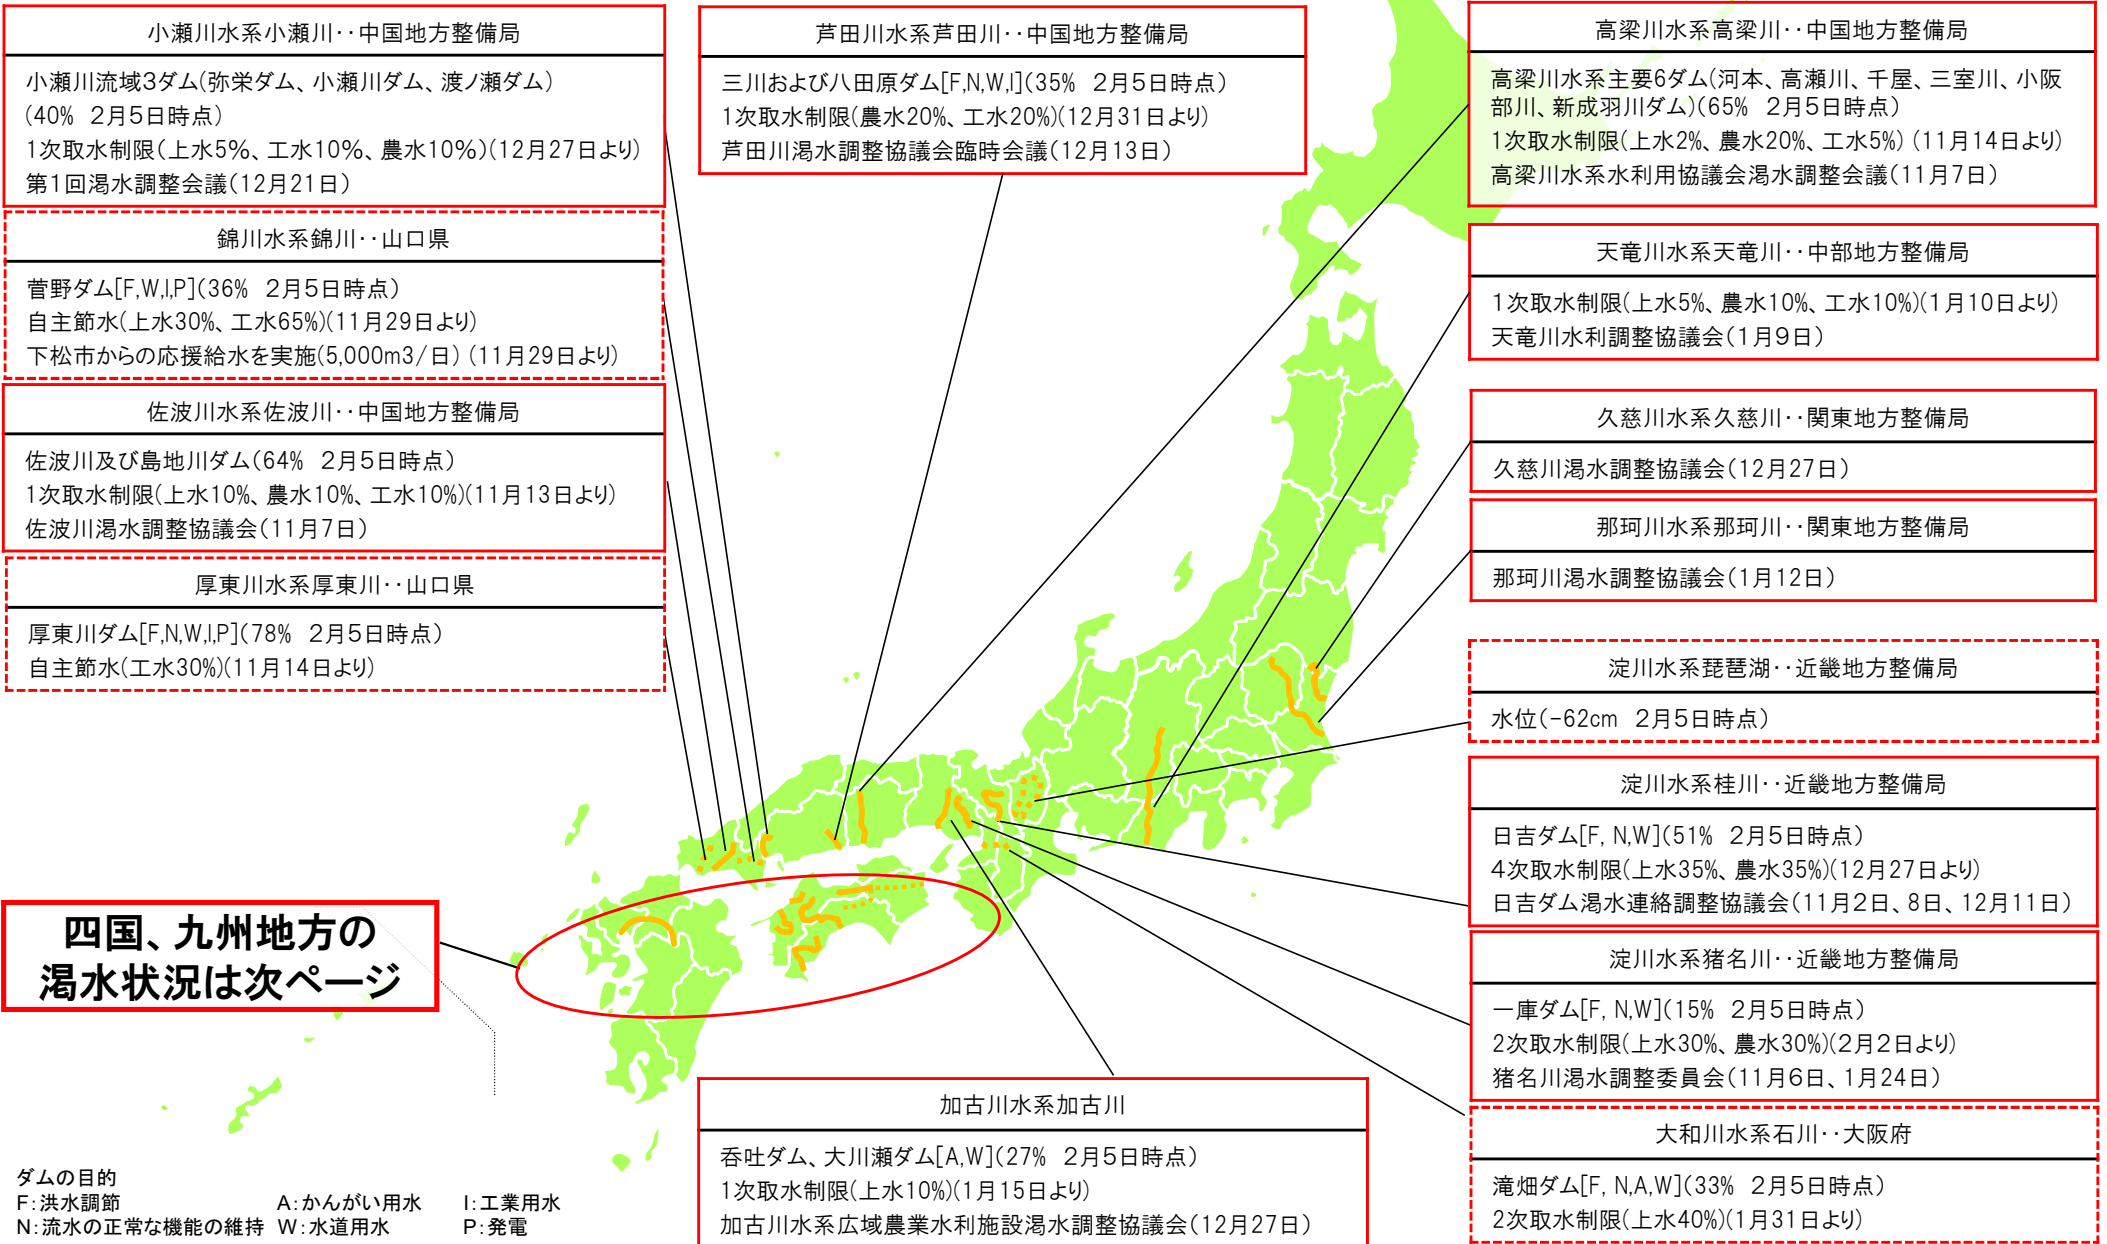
小瀬川水系小瀬川‥中国地方整備局

小瀬川流域3ダム(弥栄ダム、小瀬川ダム、渡ノ瀬ダム)(40% 2月5日時点)
1次取水制限(上水5%、工水10%、農水10%)(12月27日より)
第1回渇水調整会議(12月21日)

錦川水系錦川‥山口県

菅野ダム[F,W,I,P](36% 2月5日時点)
自主節水(上水30%、工水65%)(11月29日より)
下松市からの応援給水を実施(5,000m3/日)(11月29日より)

佐波川水系佐波川‥中国地方整備局

佐波川及び島地川ダム(64% 2月5日時点)
1次取水制限(上水10%、農水10%、工水10%)(11月13日より)
佐波川渇水調整協議会(11月7日)

厚東川水系厚東川‥山口県

厚東川ダム[F,N,W,I,P](78% 2月5日時点)
自主節水(工水30%)(11月14日より)

芦田川水系芦田川‥中国地方整備局

三川および八田原ダム[F,N,W,I](35% 2月5日時点)
1次取水制限(農水20%、工水20%)(12月31日より)
芦田川渇水調整協議会臨時会議(12月13日)

高梁川水系高梁川‥中国地方整備局

高梁川水系主要6ダム(河本、高瀬川、千屋、三室川、小阪部川、新成羽川ダム)(65% 2月5日時点)
1次取水制限(上水2%、農水20%、工水5%)(11月14日より)
高梁川水系水利用協議会渇水調整会議(11月7日)

天竜川水系天竜川‥中部地方整備局

1次取水制限(上水5%、農水10%、工水10%)(1月10日より)
天竜川水利調整協議会(1月9日)

久慈川水系久慈川‥関東地方整備局

久慈川渇水調整協議会(12月27日)

那珂川水系那珂川‥関東地方整備局

那珂川渇水調整協議会(1月12日)

淀川水系琵琶湖‥近畿地方整備局

水位(-62cm 2月5日時点)

淀川水系桂川‥近畿地方整備局

日吉ダム[F, N,W](51% 2月5日時点)
4次取水制限(上水35%、農水35%)(12月27日より)
日吉ダム渇水連絡調整協議会(11月2日、8日、12月11日)

淀川水系猪名川‥近畿地方整備局

一庫ダム[F, N,W](15% 2月5日時点)
2次取水制限(上水30%、農水30%)(2月2日より)
猪名川渇水調整委員会(11月6日、1月24日)

四国、九州地方の渇水状況は次ページ

加古川水系加古川

呑吐ダム、大川瀬ダム[A,W](27% 2月5日時点)
1次取水制限(上水10%)(1月15日より)
加古川水系広域農業水利施設渇水調整協議会(12月27日)

大和川水系石川‥大阪府

滝畑ダム[F, N,A,W](33% 2月5日時点)
2次取水制限(上水40%)(1月31日より)

ダムの目的
F:洪水調節 A:かんがい用水 I:工業用水
N:流水の正常な機能の維持 W:水道用水 P:発電